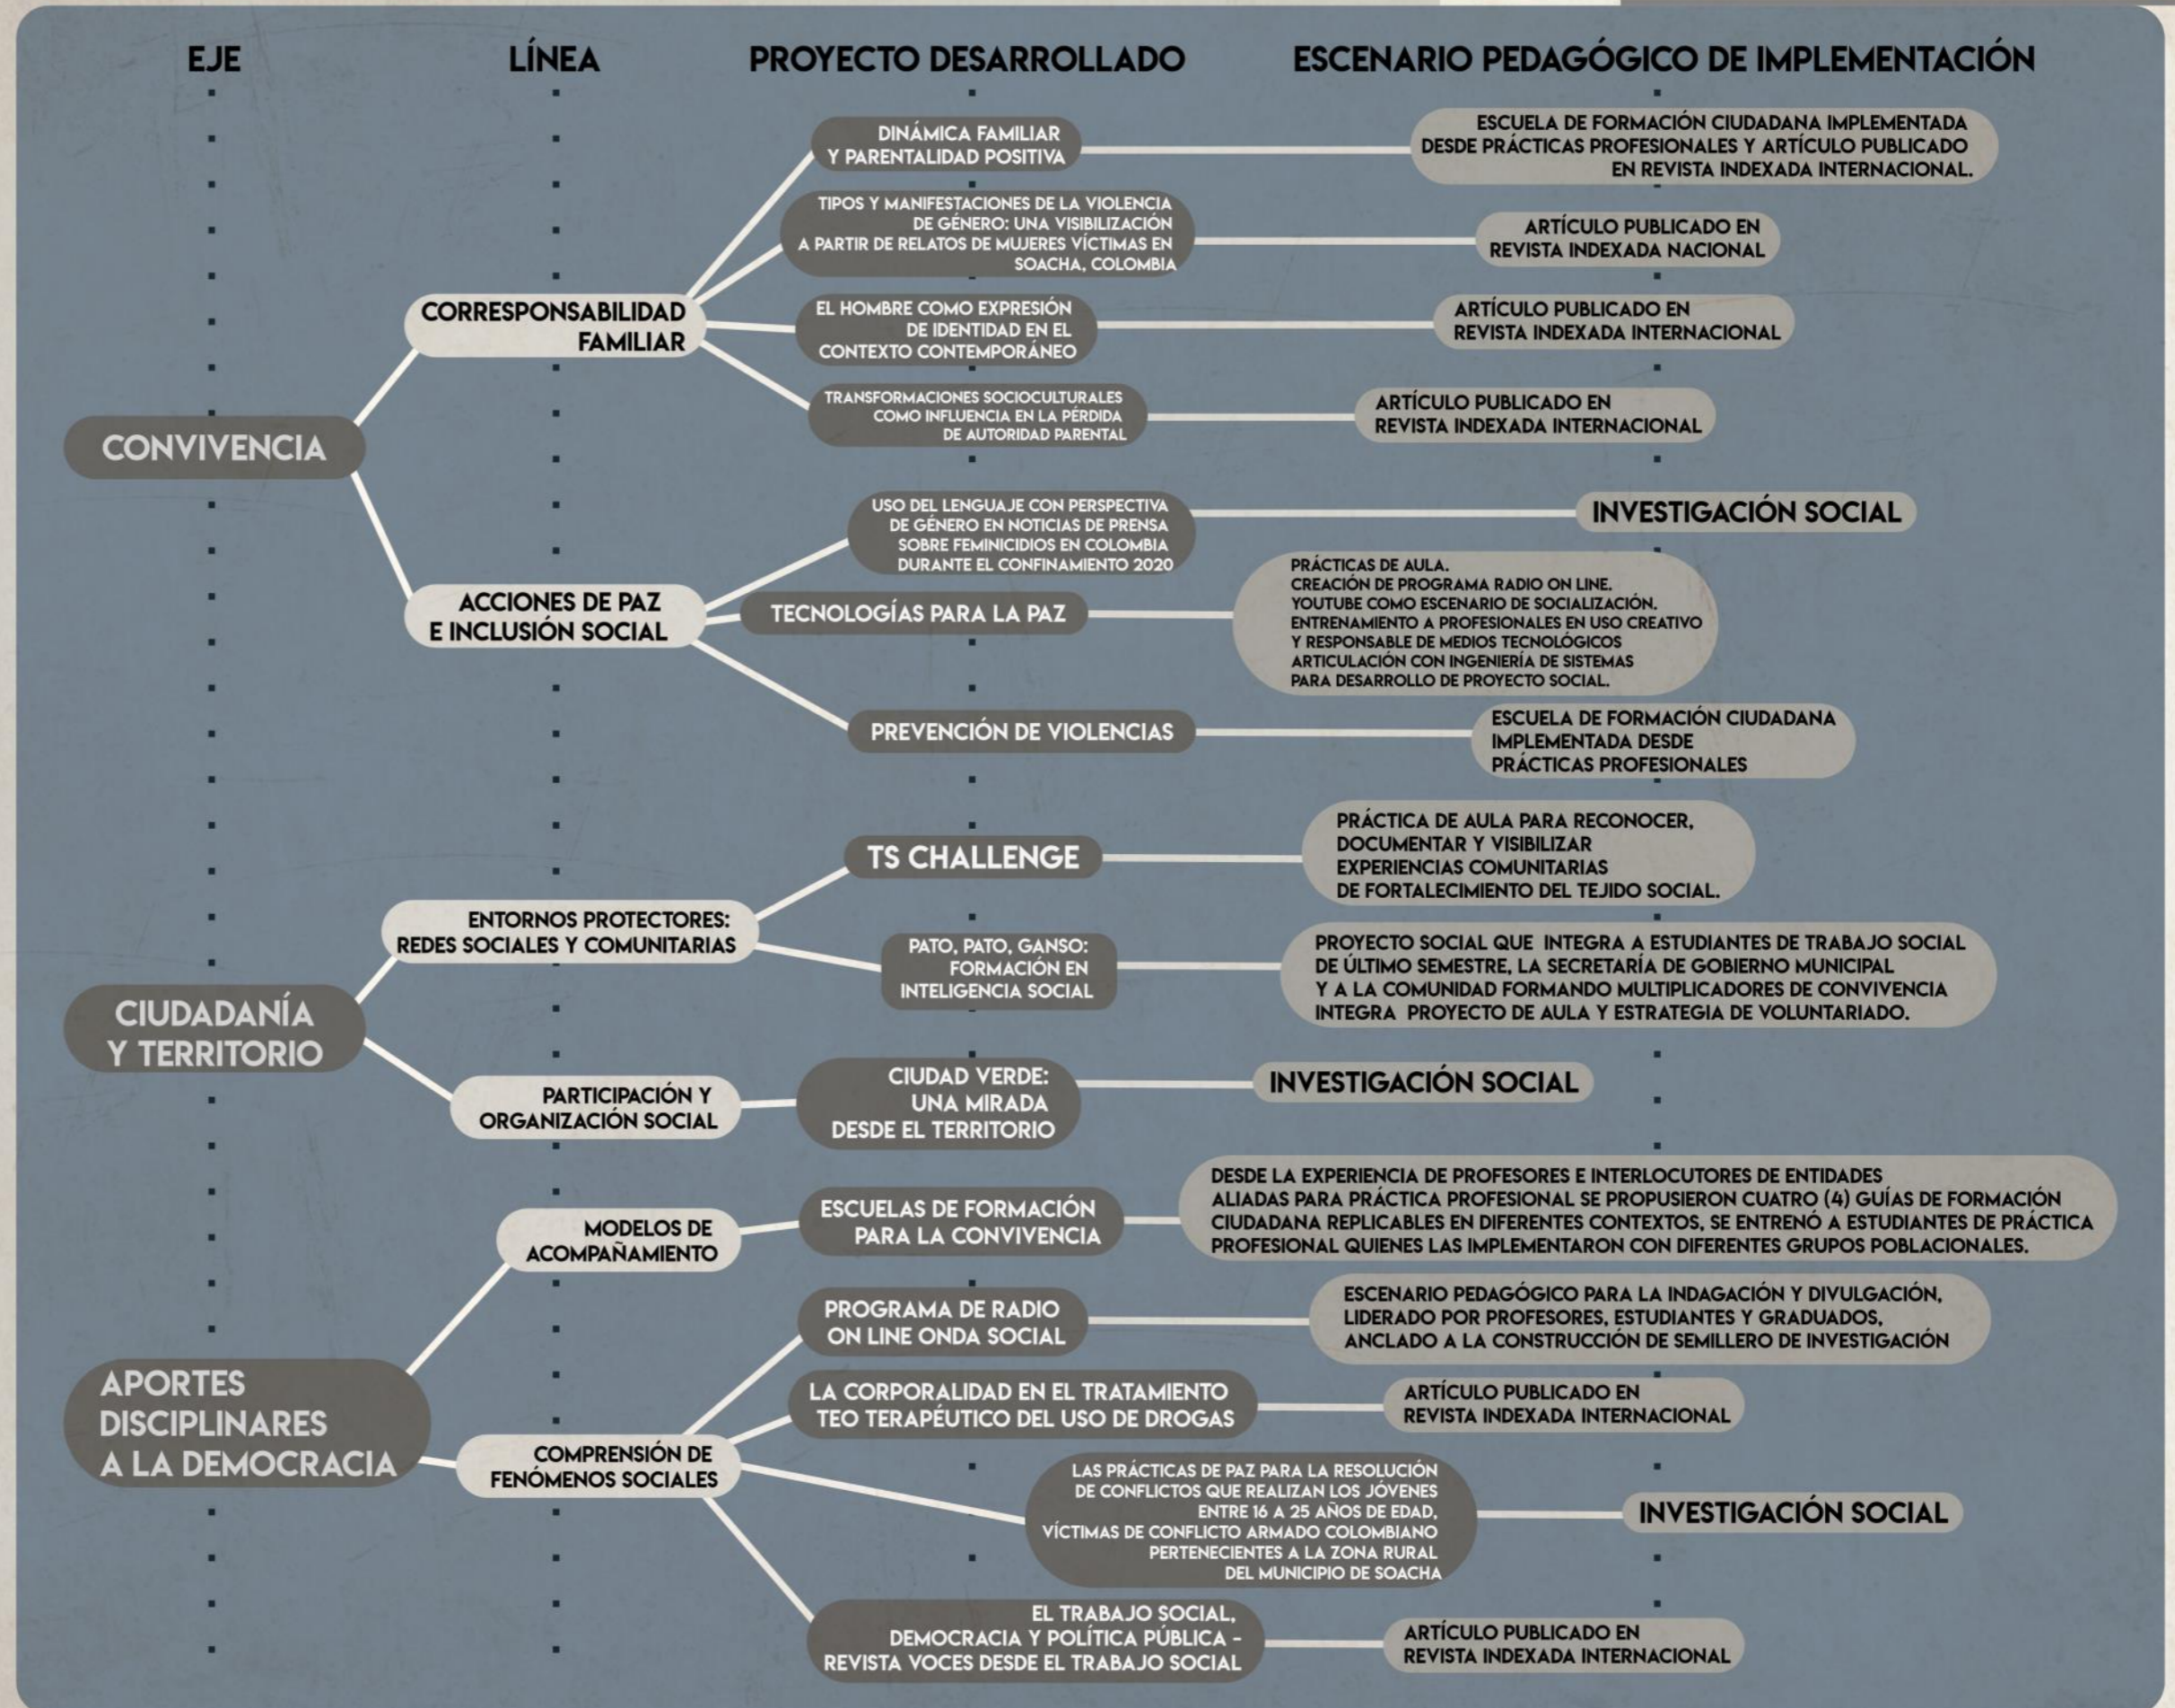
EJE

LÍNEA

PROYECTO DESARROLLADO

ESCENARIO PEDAGÓGICO DE IMPLEMENTACIÓN

CONVIVENCIA

CORRESPONSABILIDAD FAMILIAR

DINÁMICA FAMILIAR Y PARENTALIDAD POSITIVA

ESCUELA DE FORMACIÓN CIUDADANA IMPLEMENTADA DESDE PRÁCTICAS PROFESIONALES Y ARTÍCULO PUBLICADO EN REVISTA INDEXADA INTERNACIONAL.

TIPOS Y MANIFESTACIONES DE LA VIOLENCIA DE GÉNERO: UNA VISIBILIZACIÓN A PARTIR DE RELATOS DE MUJERES VÍCTIMAS EN SOACHA, COLOMBIA

ARTÍCULO PUBLICADO EN REVISTA INDEXADA NACIONAL

EL HOMBRE COMO EXPRESIÓN DE IDENTIDAD EN EL CONTEXTO CONTEMPORÁNEO

ARTÍCULO PUBLICADO EN REVISTA INDEXADA INTERNACIONAL

TRANSFORMACIONES SOCIOCULTURALES COMO INFLUENCIA EN LA PÉRDIDA DE AUTORIDAD PARENTAL

ARTÍCULO PUBLICADO EN REVISTA INDEXADA INTERNACIONAL

ACCIONES DE PAZ E INCLUSIÓN SOCIAL

USO DEL LENGUAJE CON PERSPECTIVA DE GÉNERO EN NOTICIAS DE PRENSA SOBRE FEMINICIDIOS EN COLOMBIA DURANTE EL CONFINAMIENTO 2020

INVESTIGACIÓN SOCIAL

TECNOLOGÍAS PARA LA PAZ

PRÁCTICAS DE AULA.
CREACIÓN DE PROGRAMA RADIO ON LINE.
YOUTUBE COMO ESCENARIO DE SOCIALIZACIÓN.
ENTRENAMIENTO A PROFESIONALES EN USO CREATIVO Y RESPONSABLE DE MEDIOS TECNOLÓGICOS
ARTICULACIÓN CON INGENIERÍA DE SISTEMAS PARA DESARROLLO DE PROYECTO SOCIAL.

PREVENCIÓN DE VIOLENCIAS

ESCUELA DE FORMACIÓN CIUDADANA IMPLEMENTADA DESDE PRÁCTICAS PROFESIONALES

CIUDADANÍA Y TERRITORIO

ENTORNOS PROTECTORES: REDES SOCIALES Y COMUNITARIAS

TS CHALLENGE

PRÁCTICA DE AULA PARA RECONOCER, DOCUMENTAR Y VISIBILIZAR EXPERIENCIAS COMUNITARIAS DE FORTALECIMIENTO DEL TEJIDO SOCIAL.

PATO, PATO, GANSO: FORMACIÓN EN INTELIGENCIA SOCIAL

PROYECTO SOCIAL QUE INTEGRA A ESTUDIANTES DE TRABAJO SOCIAL DE ÚLTIMO SEMESTRE, LA SECRETARÍA DE GOBIERNO MUNICIPAL Y A LA COMUNIDAD FORMANDO MULTIPLICADORES DE CONVIVENCIA INTEGRA PROYECTO DE AULA Y ESTRATEGIA DE VOLUNTARIADO.

PARTICIPACIÓN Y ORGANIZACIÓN SOCIAL

CIUDAD VERDE: UNA MIRADA DESDE EL TERRITORIO

INVESTIGACIÓN SOCIAL

APORTES DISCIPLINARES A LA DEMOCRACIA

MODELOS DE ACOMPAÑAMIENTO

ESCUELAS DE FORMACIÓN PARA LA CONVIVENCIA

DESDE LA EXPERIENCIA DE PROFESORES E INTERLOCUTORES DE ENTIDADES ALIADAS PARA PRÁCTICA PROFESIONAL SE PROPUSIERON CUATRO (4) GUÍAS DE FORMACIÓN CIUDADANA REPLICABLES EN DIFERENTES CONTEXTOS, SE ENTRENÓ A ESTUDIANTES DE PRÁCTICA PROFESIONAL QUIENES LAS IMPLEMENTARON CON DIFERENTES GRUPOS POBLACIONALES.

COMPRENSIÓN DE FENÓMENOS SOCIALES

PROGRAMA DE RADIO ON LINE ONDA SOCIAL

ESCENARIO PEDAGÓGICO PARA LA INDAGACIÓN Y DIVULGACIÓN, LIDERADO POR PROFESORES, ESTUDIANTES Y GRADUADOS, ANCLADO A LA CONSTRUCCIÓN DE SEMILLERO DE INVESTIGACIÓN

LA CORPORALIDAD EN EL TRATAMIENTO TEO TERAPÉUTICO DEL USO DE DROGAS

ARTÍCULO PUBLICADO EN REVISTA INDEXADA INTERNACIONAL

LAS PRÁCTICAS DE PAZ PARA LA RESOLUCIÓN DE CONFLICTOS QUE REALIZAN LOS JÓVENES ENTRE 16 A 25 AÑOS DE EDAD, VÍCTIMAS DE CONFLICTO ARMADO COLOMBIANO PERTENECIENTES A LA ZONA RURAL DEL MUNICIPIO DE SOACHA

INVESTIGACIÓN SOCIAL

EL TRABAJO SOCIAL, DEMOCRACIA Y POLÍTICA PÚBLICA - REVISTA VOCES DESDE EL TRABAJO SOCIAL

ARTÍCULO PUBLICADO EN REVISTA INDEXADA INTERNACIONAL